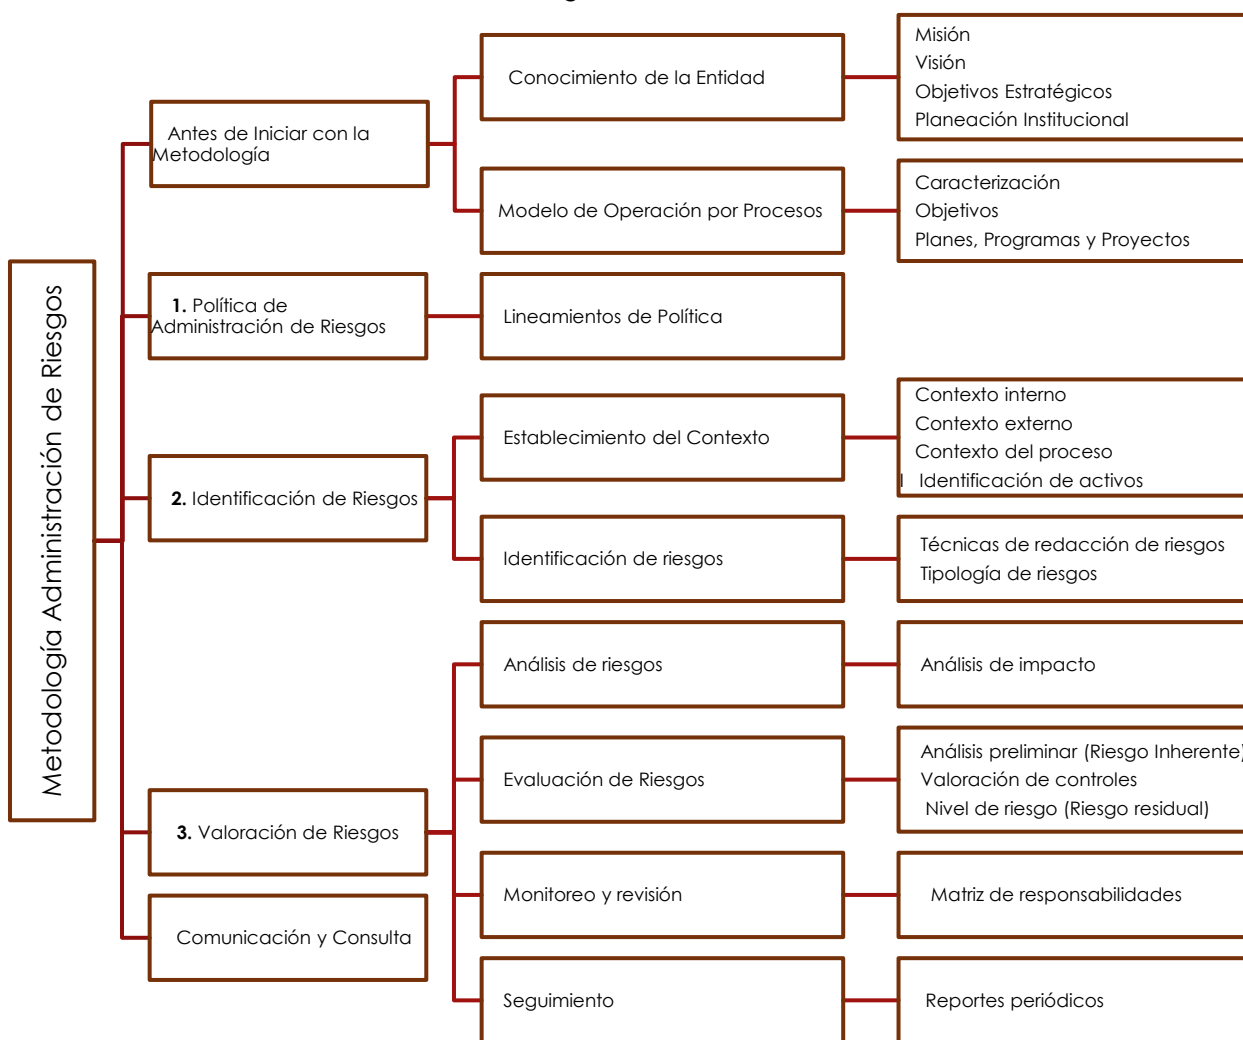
Metodología Administración de Riesgos

Antes de Iniciar con la Metodología

Conocimiento de la Entidad

Misión
Visión
Objetivos Estratégicos
Planeación Institucional

Modelo de Operación por Procesos

Caracterización
Objetivos
Planes, Programas y Proyectos

1. Política de Administración de Riesgos

Lineamientos de Política

2. Identificación de Riesgos

Establecimiento del Contexto

Contexto interno
Contexto externo
Contexto del proceso
Identificación de activos

Identificación de riesgos

Técnicas de redacción de riesgos
Tipología de riesgos

3. Valoración de Riesgos

Análisis de riesgos

Análisis de impacto

Evaluación de Riesgos

Análisis preliminar (Riesgo Inherente)
Valoración de controles
Nivel de riesgo (Riesgo residual)

Monitoreo y revisión

Matriz de responsabilidades

Comunicación y Consulta

Seguimiento

Reportes periódicos